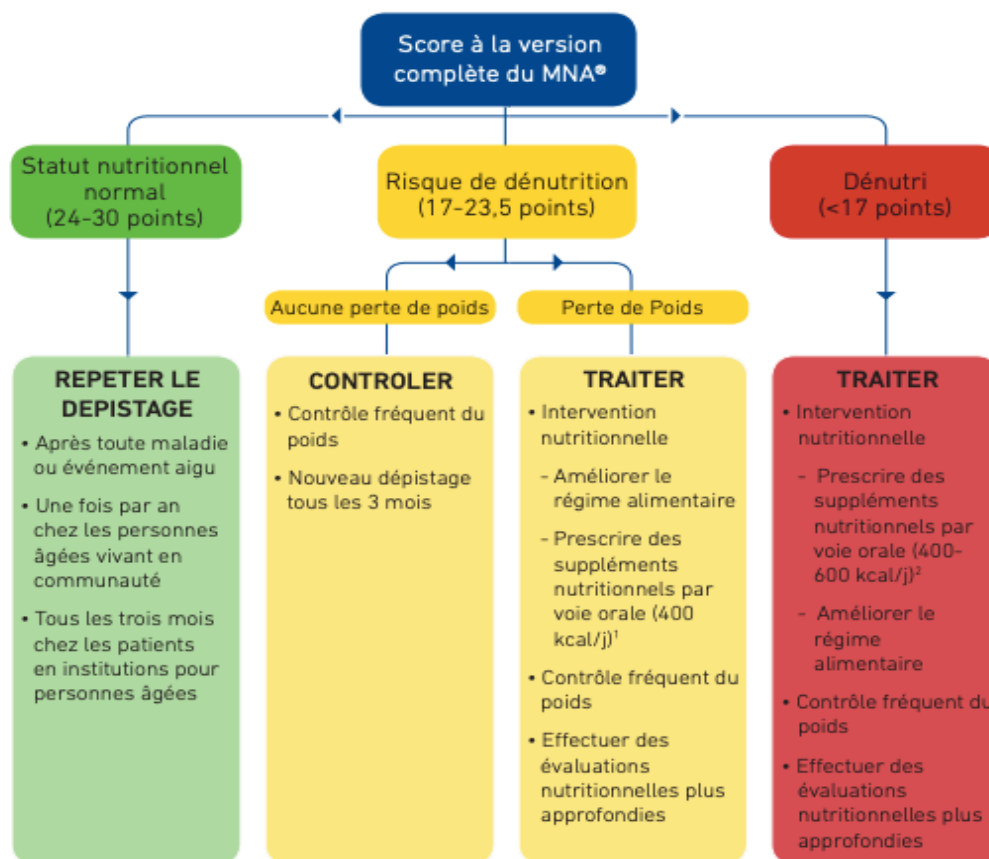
Score à la version complète du MNA®

Statut nutritionnel normal (24-30 points)

Risque de dénutrition (17-23,5 points)

Dénutri (<17 points)

Aucune perte de poids

Perte de Poids

REPETER LE DEPISTAGE

• Après toute maladie ou événement aigu

• Une fois par an chez les personnes âgées vivant en communauté

• Tous les trois mois chez les patients en institutions pour personnes âgées

CONTROLER

• Contrôle fréquent du poids

• Nouveau dépistage tous les 3 mois

TRAITER

• Intervention nutritionnelle

- Améliorer le régime alimentaire

- Prescrire des suppléments nutritionnels par voie orale (400 kcal/j)$^1$

• Contrôle fréquent du poids

• Effectuer des évaluations nutritionnelles plus approfondies

TRAITER

• Intervention nutritionnelle

- Prescrire des suppléments nutritionnels par voie orale (400-600 kcal/j)$^2$

- Améliorer le régime alimentaire

• Contrôle fréquent du poids

• Effectuer des évaluations nutritionnelles plus approfondies